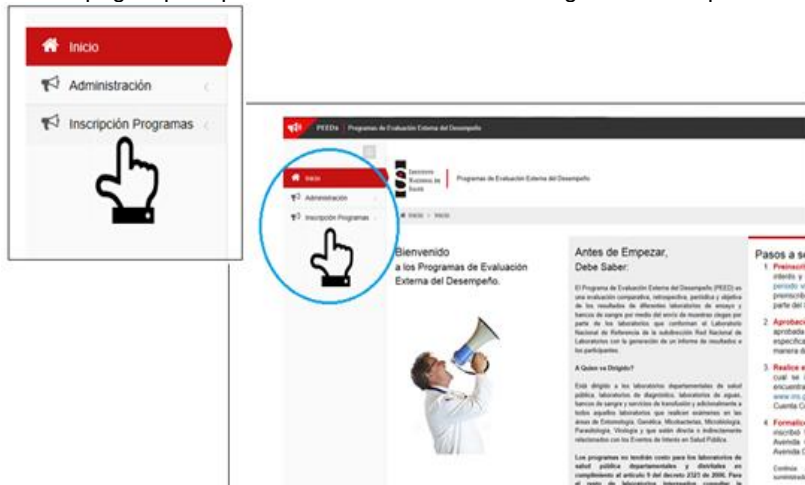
Inicio
Administración
Inscripción Programas

PEEDs | Programas de Evaluación Externa del Desempeño

Servicios Nacional de Salud | Programas de Evaluación Externa del Desempeño

Inicio
Administración
Inscripción Programas

Inicio > Inicio

Bienvenido
a los Programas de Evaluación Externa del Desempeño.

Antes de Empezar,
Debe Saber:

El Programa de Evaluación Externa del Desempeño (PEED) es una evaluación comparativa, retrospectiva, periódica y objetiva de los resultados de diferentes laboratorios de ensayo y bancos de sangre por medio del envío de muestras ciegas por parte de los laboratorios que conforman el Laboratorio Nacional de Referencia de la subdirección Red Nacional de Laboratorios con la generación de un informe de resultados a los participantes.

A Quien va Dirigido?

Está dirigido a los laboratorios departamentales de salud pública, laboratorios de diagnóstico, laboratorios de aguas, bancos de sangre y servicios de transfusión y adicionalmente a todos aquellos laboratorios que realicen exámenes en las áreas de Entomología, Genética, Micobacterias, Microbiología, Parasitología, Virología y que estén directa o indirectamente relacionados con los Eventos de Interés en Salud Pública.

Los programas no tendrán costo para los laboratorios de salud pública departamentales y distritales en cumplimiento al artículo 9 del decreto 2323 de 2006. Para el resto de laboratorios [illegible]

Pasos a s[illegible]
1. Preinscri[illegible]
2. Aprobaci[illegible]
3. Realice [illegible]
4. Formali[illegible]